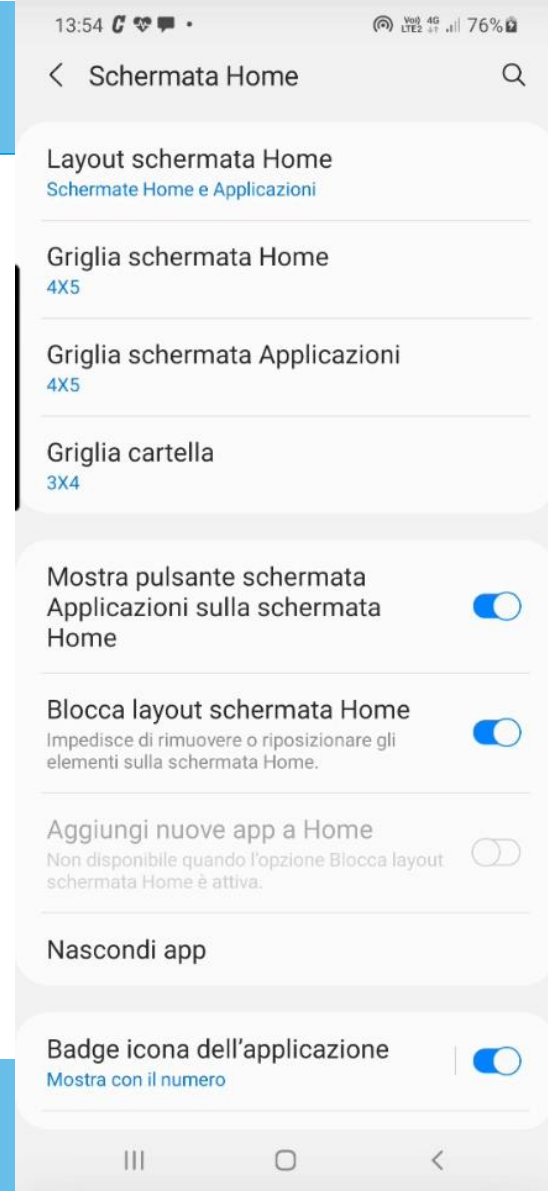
13:54 • Vo) LTE2 4G 76%

Schermata Home

Layout schermata Home
Schermate Home e Applicazioni

Griglia schermata Home
4X5

Griglia schermata Applicazioni
4X5

Griglia cartella
3X4

Mostra pulsante schermata Applicazioni sulla schermata Home

Blocca layout schermata Home
Impedisce di rimuovere o riposizionare gli elementi sulla schermata Home.

Aggiungi nuove app a Home
Non disponibile quando l'opzione Blocca layout schermata Home è attiva.

Nascondi app

Badge icona dell'applicazione
Mostra con il numero